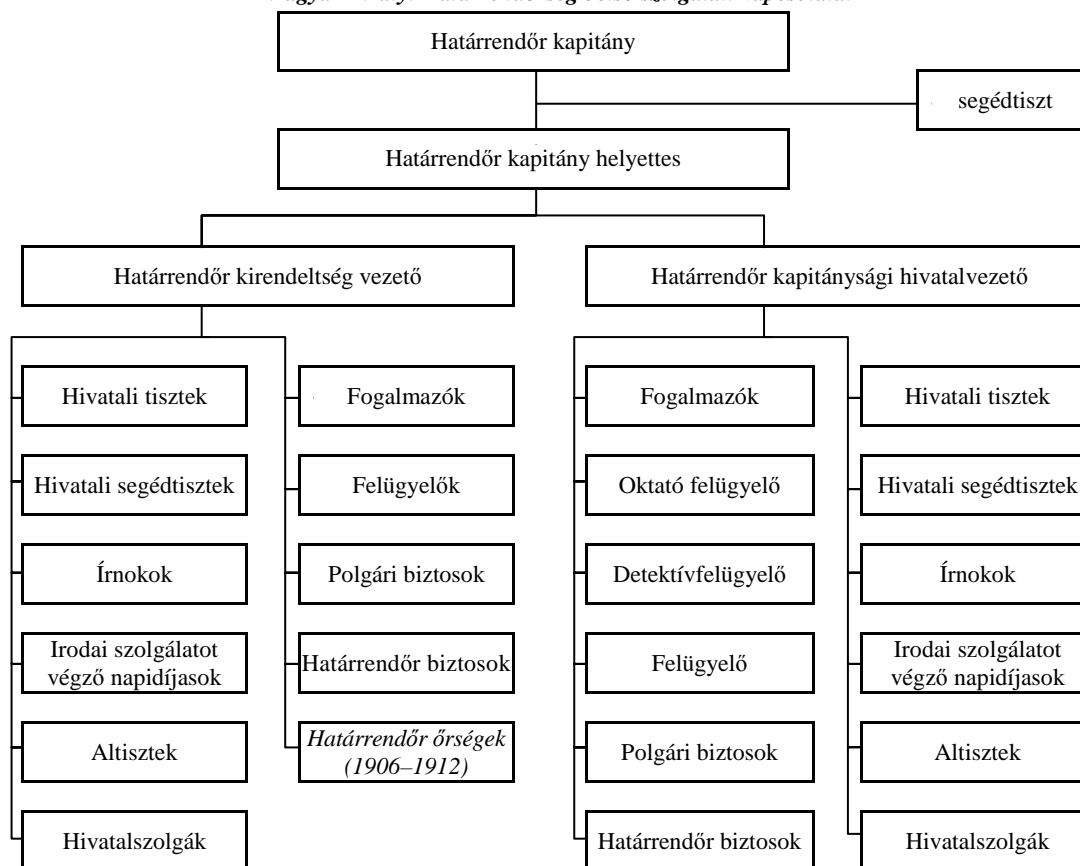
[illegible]

Határrendőr kapitány

segédtiszt

Határrendőr kapitány helyettes

Határrendőr kirendeltség vezető

Határrendőr kapitánysági hivatalvezető

Hivatali tisztek

Hivatali segédtisztek

Írnokok

Irodai szolgálatot végző napidíjasok

Altisztek

Hivatalszolgák

Fogalmazók

Felügyelők

Polgári biztosok

Határrendőr biztosok

*Határrendőr őrségek (1906–1912)*

Fogalmazók

Oktató felügyelő

Detektívfelügyelő

Felügyelő

Polgári biztosok

Határrendőr biztosok

Hivatali tisztek

Hivatali segédtisztek

Írnokok

Irodai szolgálatot végző napidíjasok

Altisztek

Hivatalszolgák